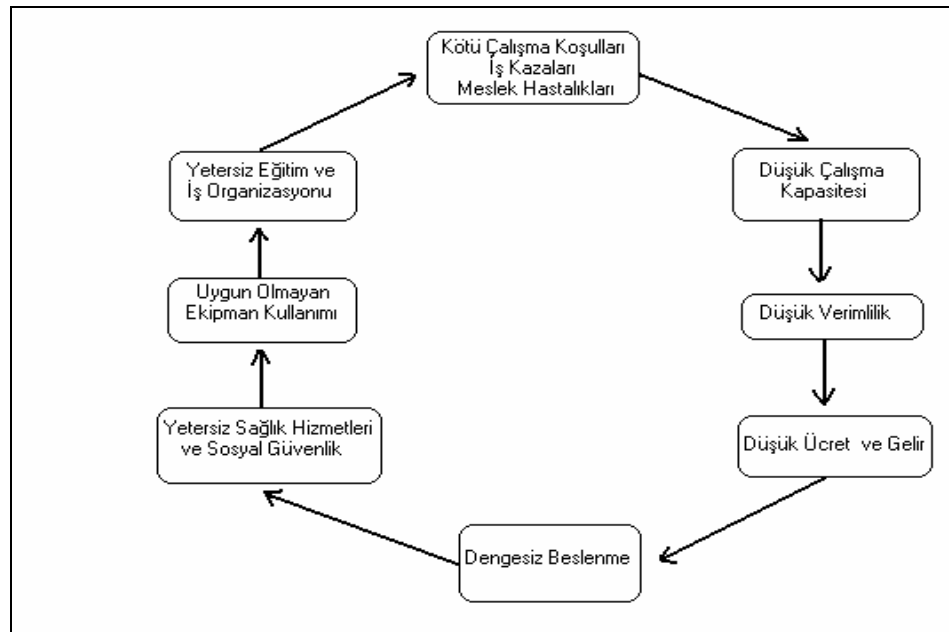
Kötü Çalışma Koşulları
İş Kazaları
Meslek Hastalıkları

Düşük Çalışma Kapasitesi

Düşük Verimlilik

Düşük Ücret ve Gelir

Dengesiz Beslenme

Yetersiz Sağlık Hizmetleri ve Sosyal Güvenlik

Uygun Olmayan Ekipman Kullanımı

Yetersiz Eğitim ve İş Organizasyonu